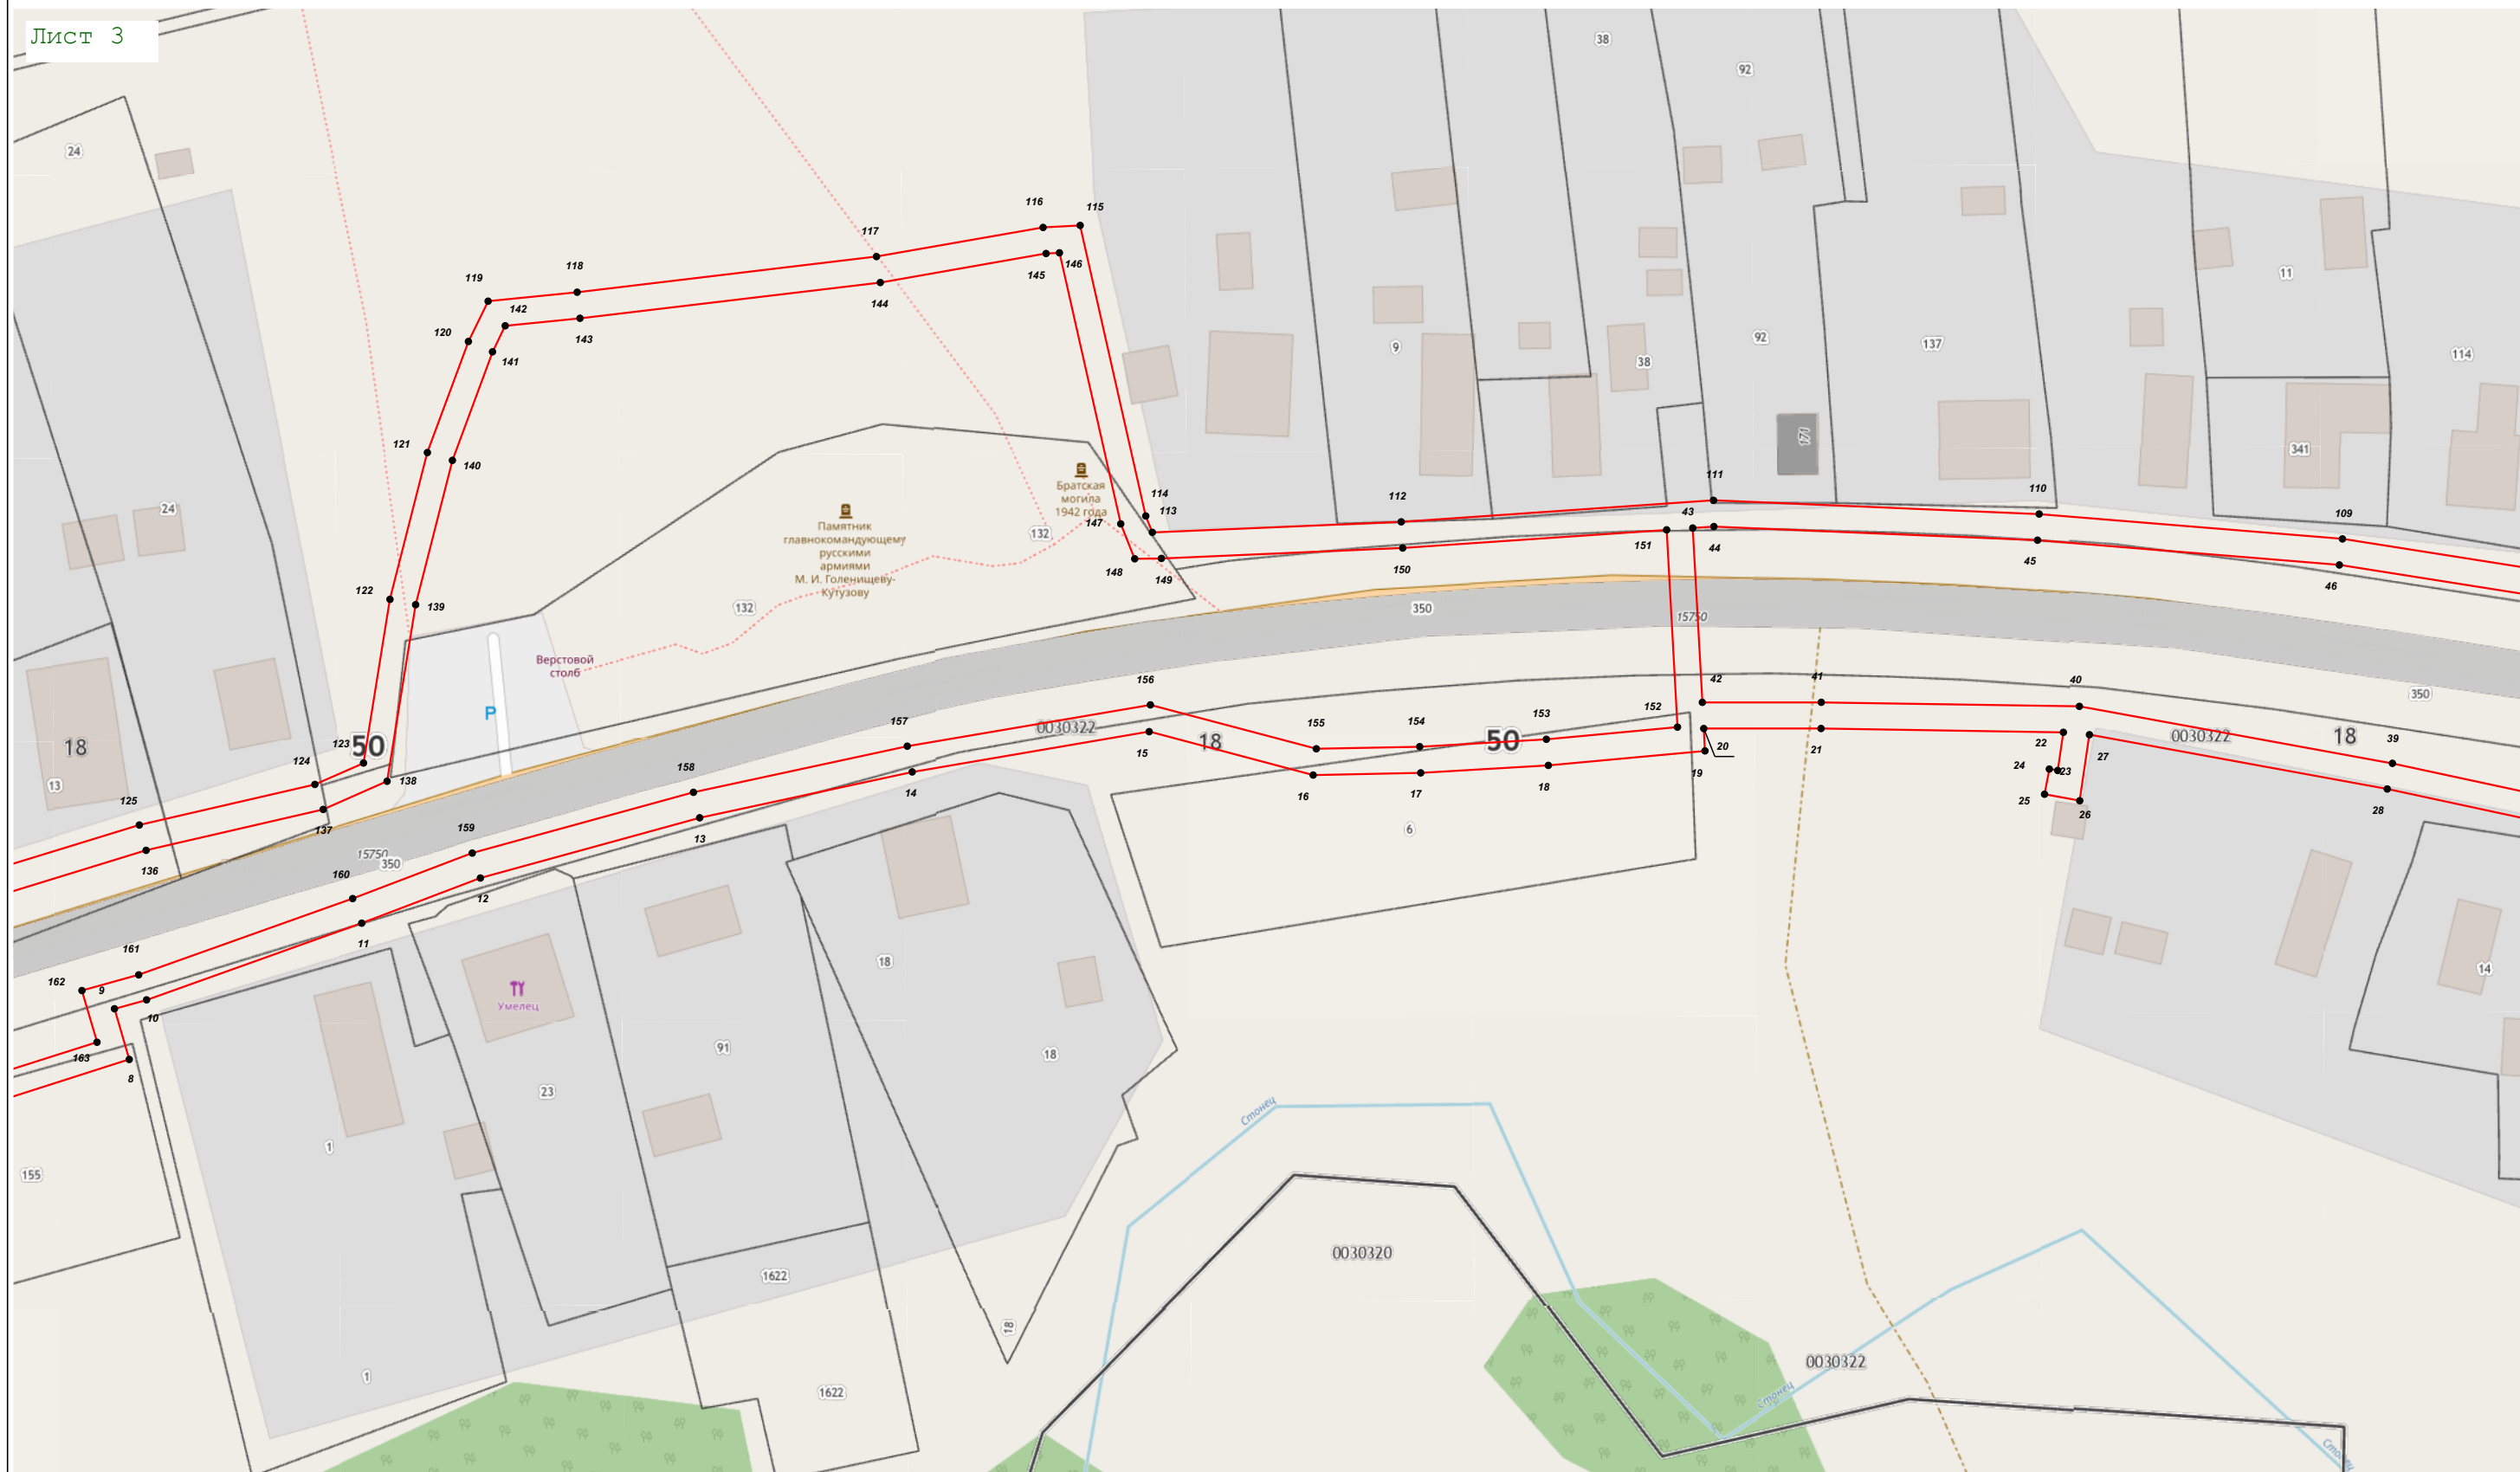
Лист 3

24
24
18
13
18
50
123
124
125
136
137
138
122
139
121
140
120
141
119
142
118
143
117
144
116
115
145
146
114
113
147
148
149
Братская могила 1942 года
Памятник главнокомандующему русскими армиями М. И. Голенищеву-Кутузову
132
132
Верстовой столб
P
15750
350
159
160
161
162
163
9
10
8
11
12
13
14
158
157
156
15
0030322
18
155
16
154
17
153
50
18
152
19
20
151
150
112
111
43
44
42
41
21
40
22
24
23
25
26
27
110
45
109
46
39
28
18
0030322
350
350
15750
38
92
92
38
9
137
11
114
341
171
6
18
18
18
91
23
1
1
1622
1622
155
14
Умелец
0030320
0030322
Стонец
Стонец
Стонец